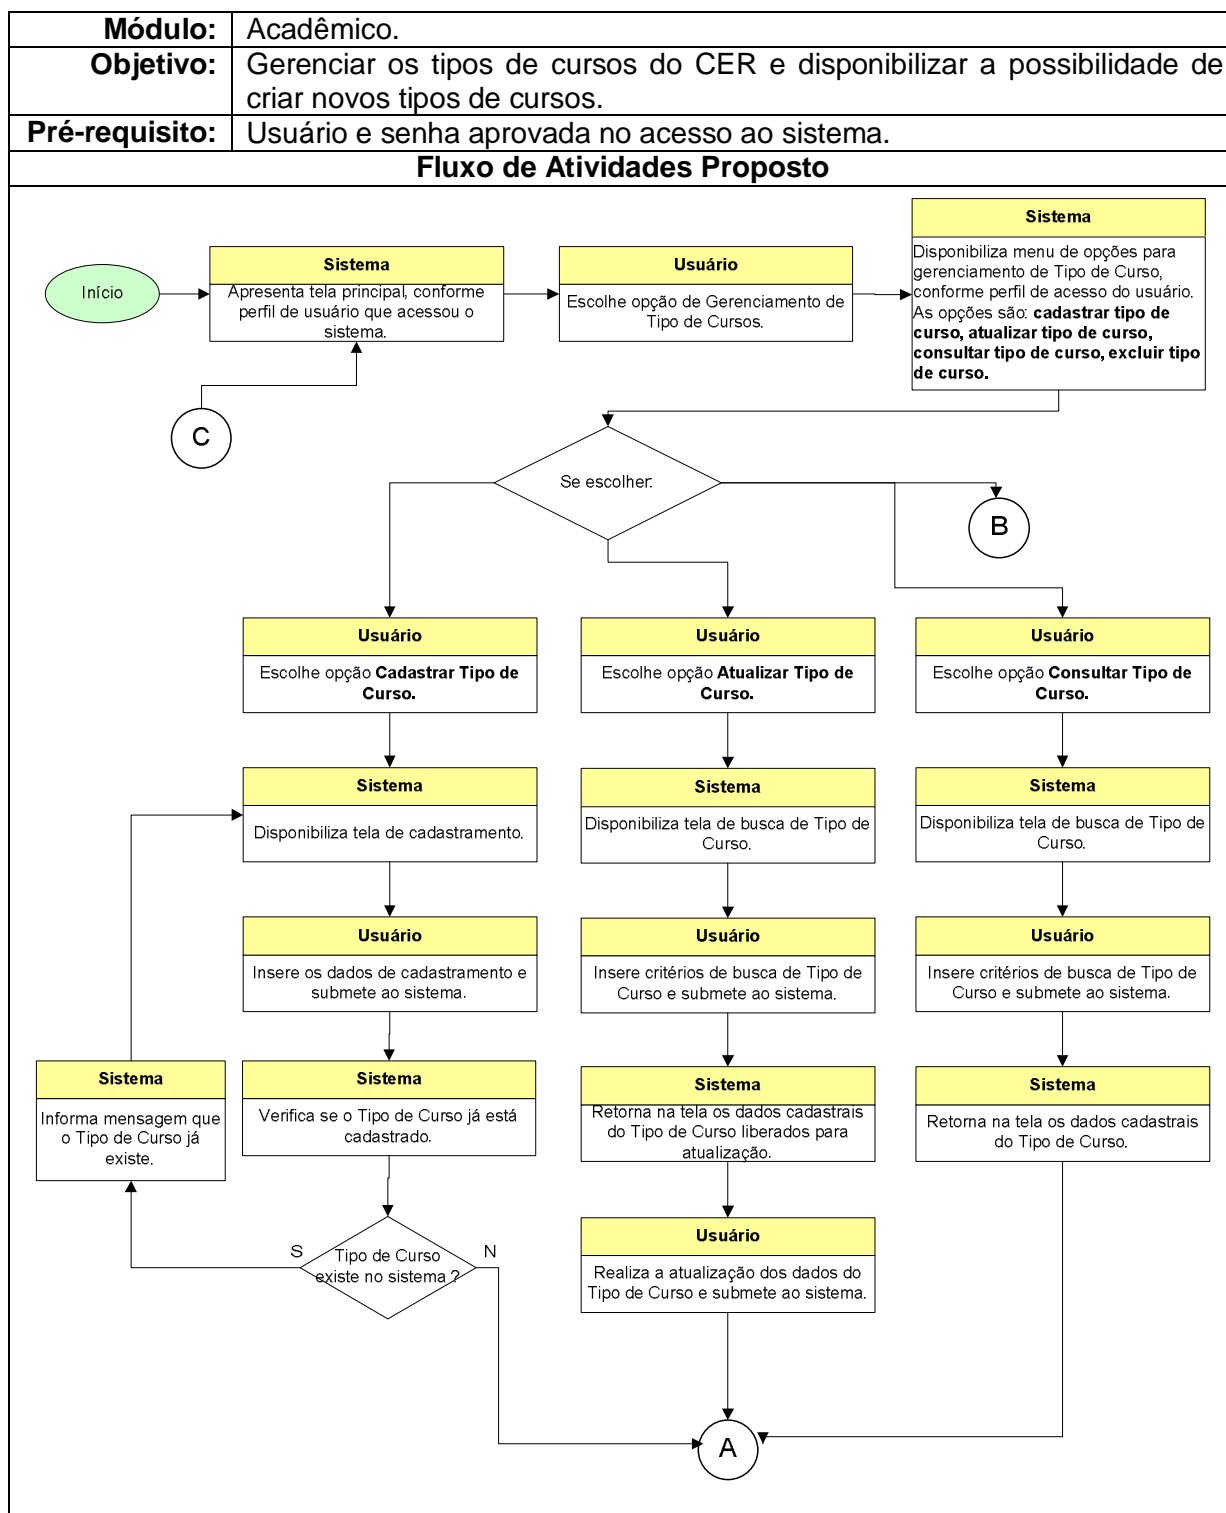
| **Módulo:** | Acadêmico. |
|---|---|
| **Objetivo:** | Gerenciar os tipos de cursos do CER e disponibilizar a possibilidade de criar novos tipos de cursos. |
| **Pré-requisito:** | Usuário e senha aprovada no acesso ao sistema. |

**Fluxo de Atividades Proposto**

Início

**Sistema**
Apresenta tela principal, conforme perfil de usuário que acessou o sistema.

**Usuário**
Escolhe opção de Gerenciamento de Tipo de Cursos.

**Sistema**
Disponibiliza menu de opções para gerenciamento de Tipo de Curso, conforme perfil de acesso do usuário. As opções são: **cadastrar tipo de curso, atualizar tipo de curso, consultar tipo de curso, excluir tipo de curso.**

C

Se escolher:

B

**Usuário**
Escolhe opção **Cadastrar Tipo de Curso.**

**Usuário**
Escolhe opção **Atualizar Tipo de Curso.**

**Usuário**
Escolhe opção **Consultar Tipo de Curso.**

**Sistema**
Disponibiliza tela de cadastramento.

**Sistema**
Disponibiliza tela de busca de Tipo de Curso.

**Sistema**
Disponibiliza tela de busca de Tipo de Curso.

**Usuário**
Insere os dados de cadastramento e submete ao sistema.

**Usuário**
Insere critérios de busca de Tipo de Curso e submete ao sistema.

**Usuário**
Insere critérios de busca de Tipo de Curso e submete ao sistema.

**Sistema**
Informa mensagem que o Tipo de Curso já existe.

**Sistema**
Verifica se o Tipo de Curso já está cadastrado.

**Sistema**
Retorna na tela os dados cadastrais do Tipo de Curso liberados para atualização.

**Sistema**
Retorna na tela os dados cadastrais do Tipo de Curso.

S
Tipo de Curso existe no sistema ?
N

**Usuário**
Realiza a atualização dos dados do Tipo de Curso e submete ao sistema.

A